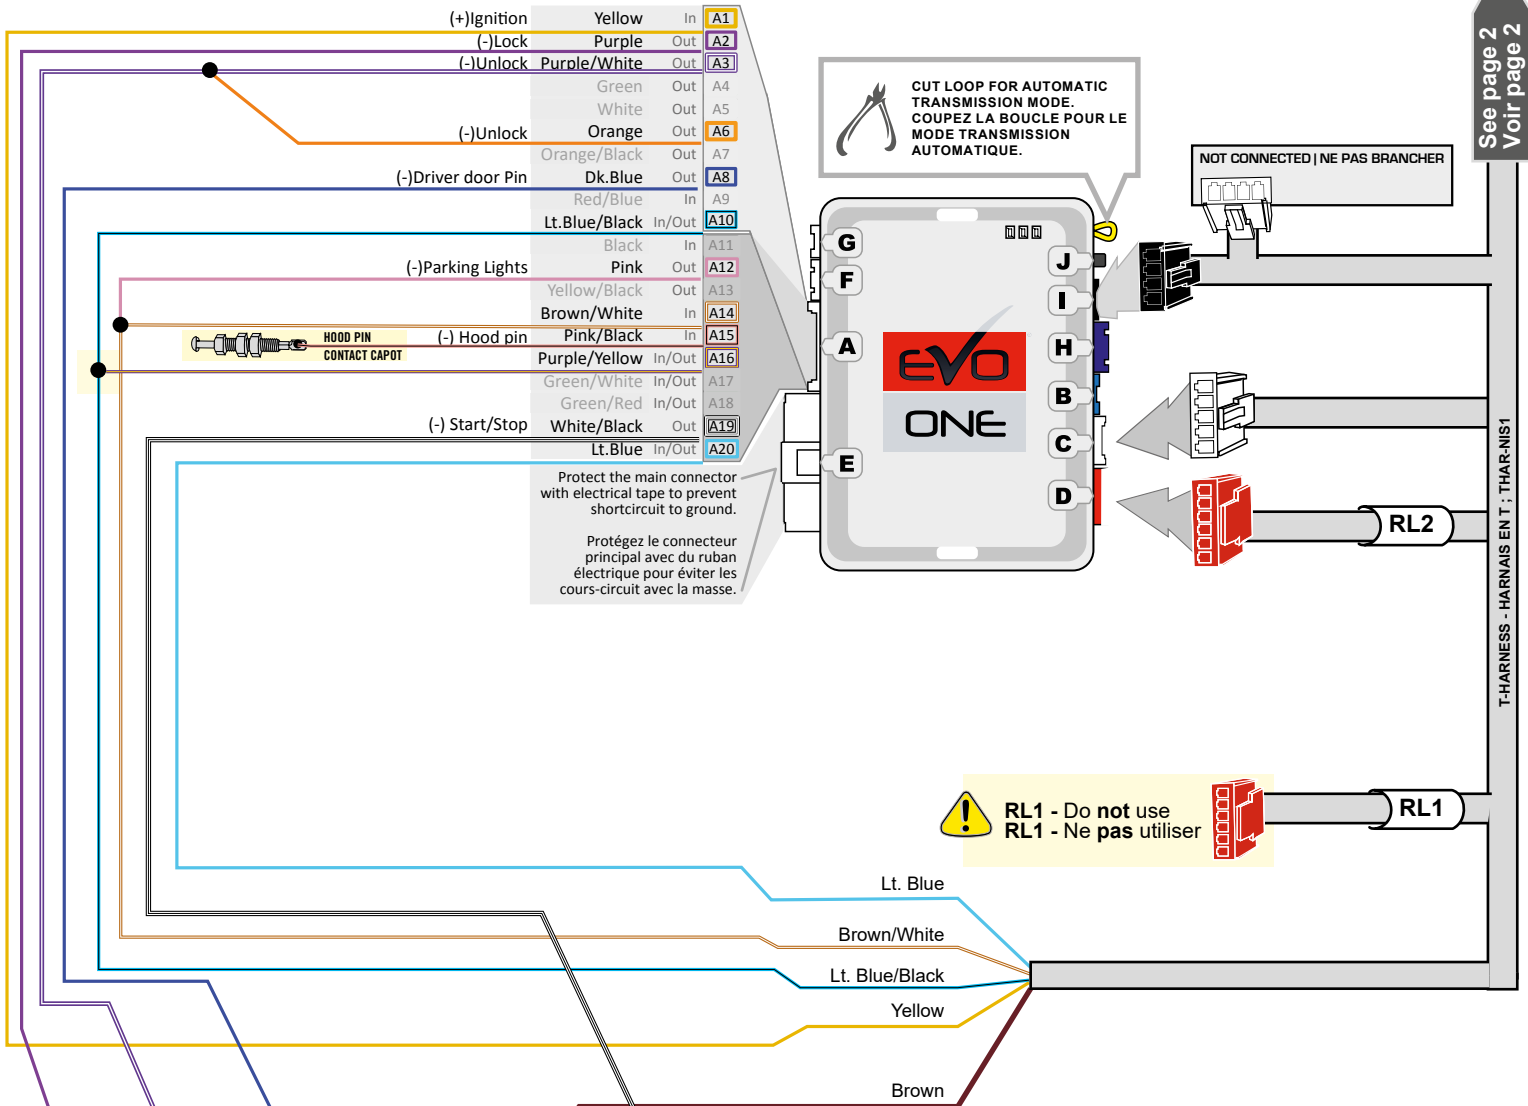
(+)Ignition Yellow In A1
(-)Lock Purple Out A2
(-)Unlock Purple/White Out A3
Green Out A4
White Out A5
(-)Unlock Orange Out A6
Orange/Black Out A7
(-)Driver door Pin Dk.Blue Out A8
Red/Blue In A9
Lt.Blue/Black In/Out A10
Black In A11
(-)Parking Lights Pink Out A12
Yellow/Black Out A13
Brown/White In A14
(-) Hood pin Pink/Black In A15
Purple/Yellow In/Out A16
Green/White In/Out A17
Green/Red In/Out A18
(-) Start/Stop White/Black Out A19
Lt.Blue In/Out A20

HOOD PIN
CONTACT CAPOT

Protect the main connector with electrical tape to prevent shortcircuit to ground.

Protégez le connecteur principal avec du ruban électrique pour éviter les cours-circuit avec la masse.

CUT LOOP FOR AUTOMATIC TRANSMISSION MODE.
COUPEZ LA BOUCLE POUR LE MODE TRANSMISSION AUTOMATIQUE.

NOT CONNECTED | NE PAS BRANCHER

See page 2
Voir page 2

G
F
A
E
J
I
H
B
C
D

EVO
ONE

RL2

T-HARNESS - HARNAIS EN T ; THAR-NIS1

RL1 - Do not use
RL1 - Ne pas utiliser

RL1

Lt. Blue
Brown/White
Lt. Blue/Black
Yellow
Brown